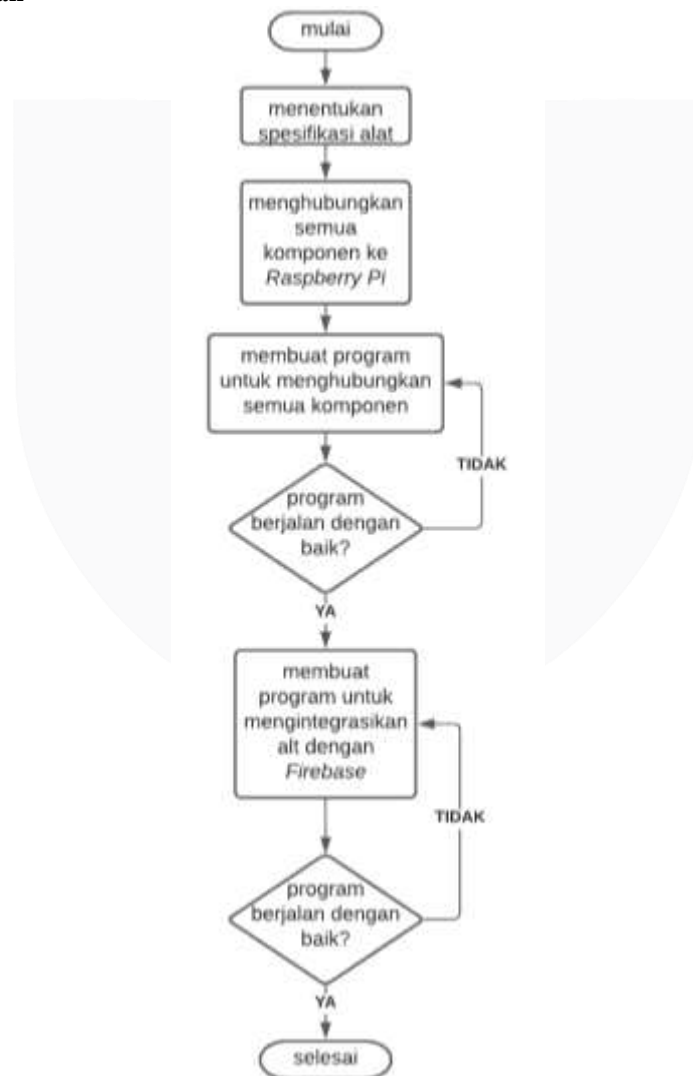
mulai

menentukan spesifikasi alat

menghubungkan semua komponen ke Raspberry Pi

membuat program untuk menghubungkan semua komponen

TIDAK

program berjalan dengan baik?

YA

membuat program untuk mengintegrasikan alt dengan Firebase

TIDAK

program berjalan dengan baik?

YA

selesai